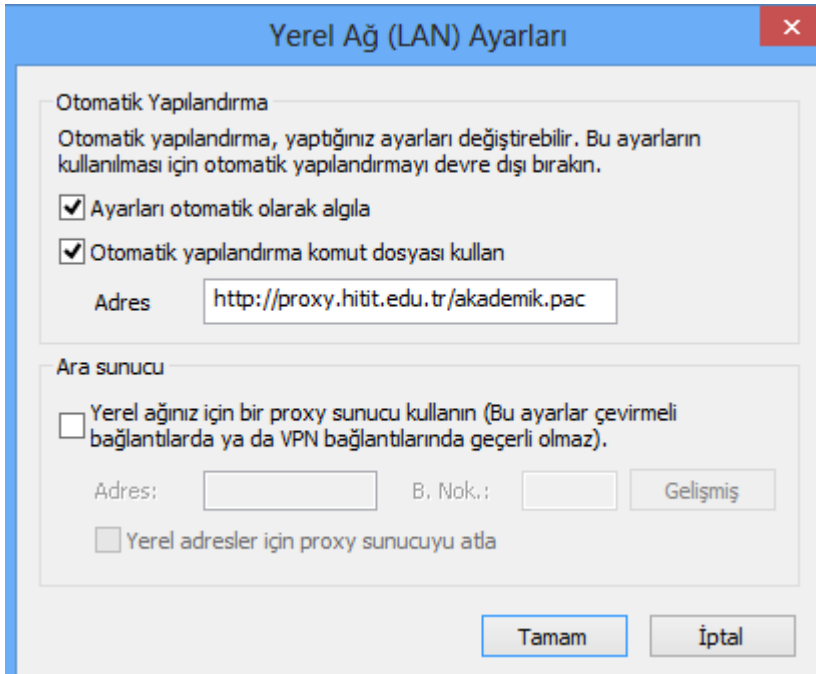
Yerel Ağ (LAN) Ayarları

×

Otomatik Yapılandırma

Otomatik yapılandırma, yaptığınız ayarları değiştirebilir. Bu ayarların kullanılması için otomatik yapılandırmayı devre dışı bırakın.

Ayarları otomatik olarak algıla

Otomatik yapılandırma komut dosyası kullan

Adres http://proxy.hitit.edu.tr/akademik.pac

Ara sunucu

Yerel ağınız için bir proxy sunucu kullanın (Bu ayarlar çevirmeli bağlantılarda ya da VPN bağlantılarında geçerli olmaz).

Adres: B. Nok.: Gelişmiş

Yerel adresler için proxy sunucuyu atla

Tamam İptal